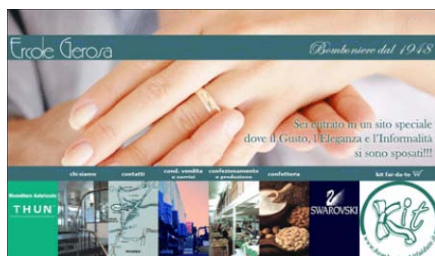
Ercole Gerosa

Bomboniere dal 1948

Sei entrato in un sito speciale dove il Gusto, l'Eleganza e l'Informalità si sono sposati!!!

chi siamo

contatti

cond. vendita e corrieri

confezionamento e produzione

confetteria

kit fai-da-te

Rivenditore Autorizzato

THUN

SWAROVSKI

Kit